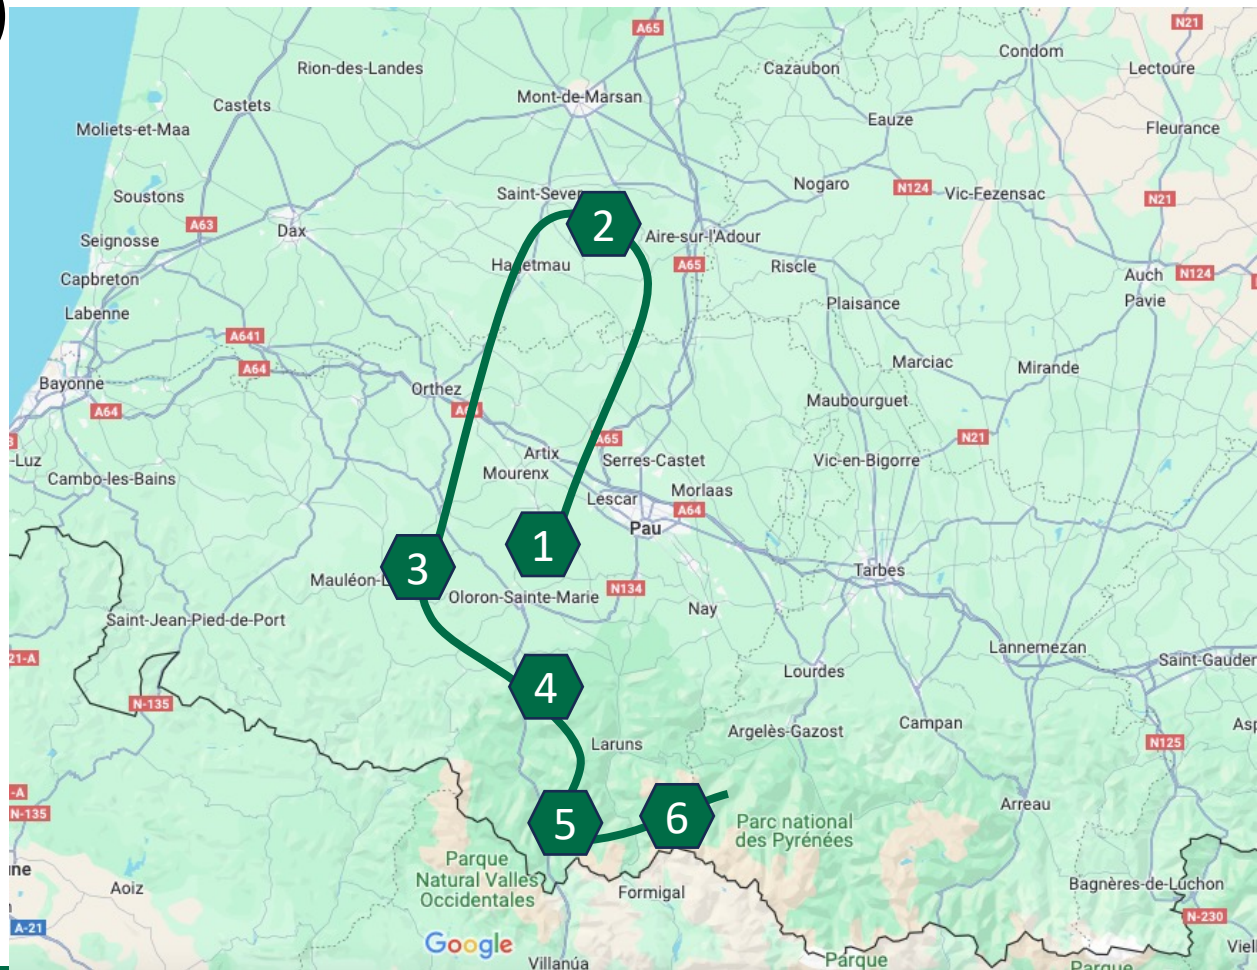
A65
N21
Condom
Cazaubon
Lectoure
Rion-des-Landes
Mont-de-Marsan
Castets
Eauze
Moliets-et-Maa
Fleurance
Soustons
Saint-Sever
2
Nogaro
N124
Vic-Fezensac
A63
Dax
Aire-sur-l'Adour
N21
Seignosse
Hagetmau
A65
Riscle
Auch
N124
Capbreton
Pavie
Plaisance
Labenne
A641
Marciac
Mirande
A64
Bayonne
Orthez
Maubourguet
A64
A64
Artix
A65
N21
Luz
Mourenx
Serres-Castet
Vic-en-Bigorre
Cambo-les-Bains
Morlaas
Lescar
A64
Pau
1
3
Mauléon-L
Tarbes
Oloron-Sainte-Marie
N134
Saint-Jean-Pied-de-Port
Nay
Lannemezan
Saint-Gauden
21-A
4
Lourdes
N-135
Campan
Asp
Laruns
Argelès-Gazost
N125
A
Arreau
N-135
6
5
Parc national des Pyrénées
Parque Natural Valles Occidentales
ine
Aoiz
Formigal
Bagnères-de-Luchon
N-230
A-21
Google
Viell
Villanúa
Parque
Parque